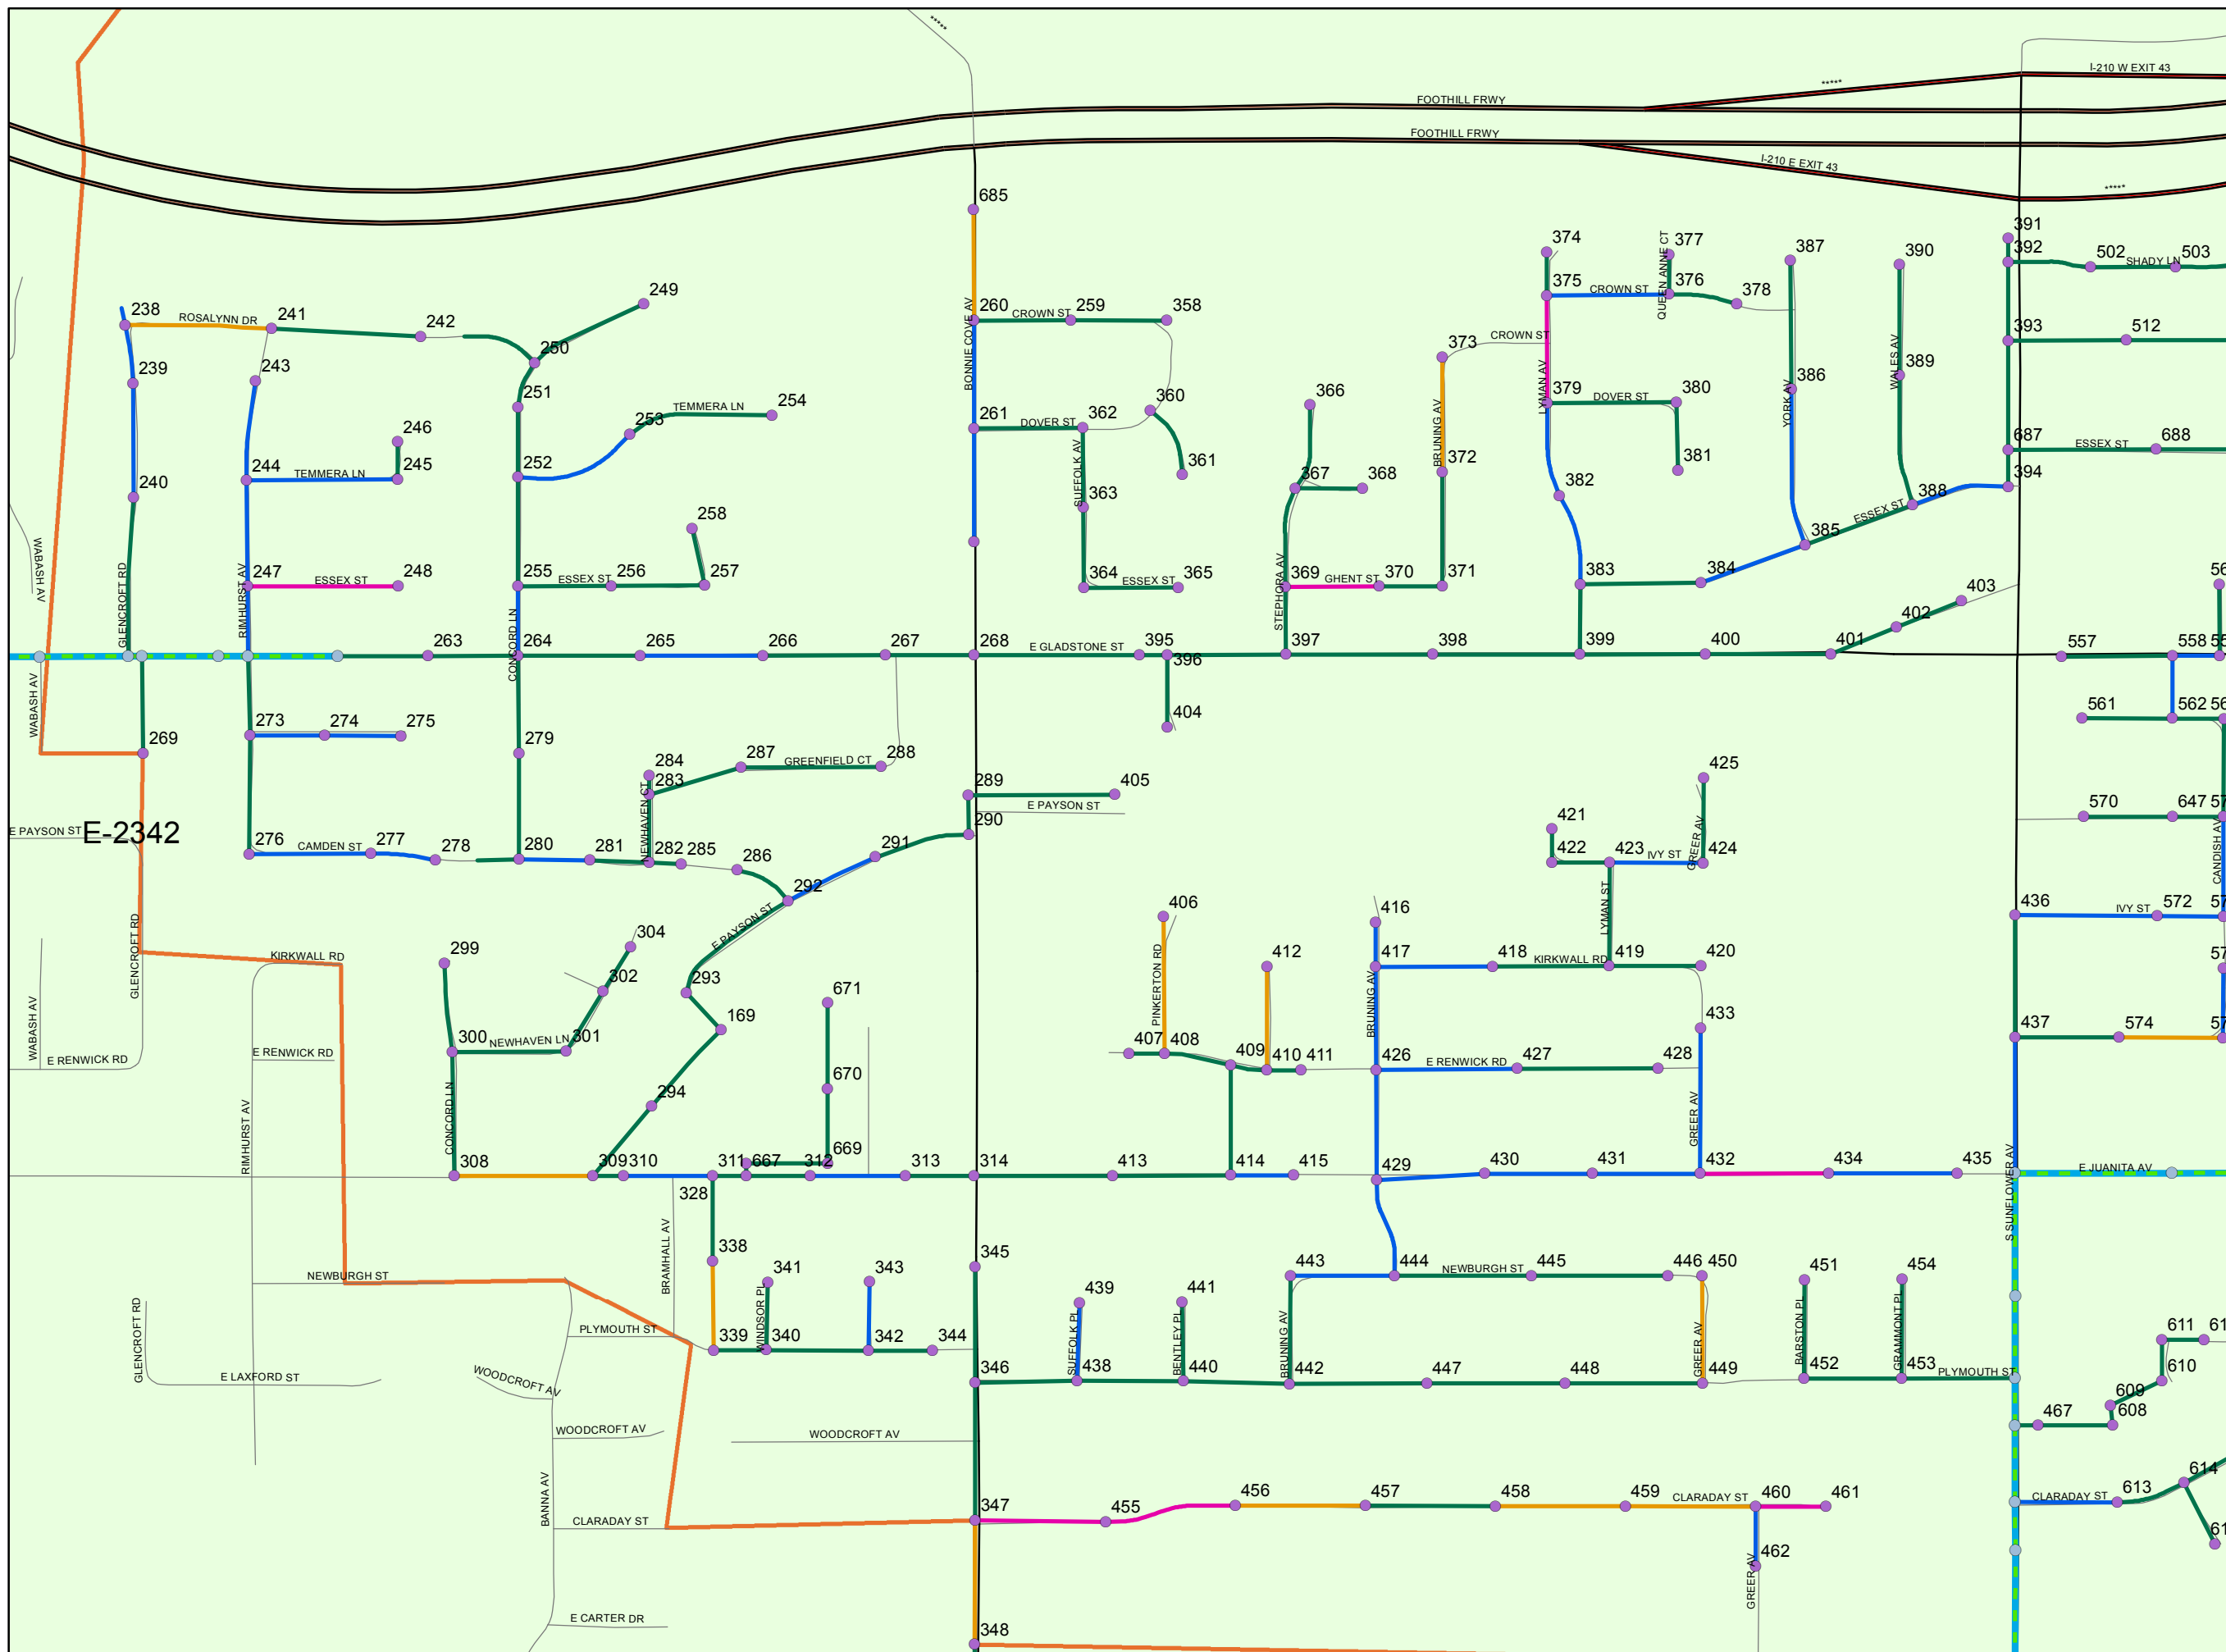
FOOTHILL FRWY
FOOTHILL FRWY
I-210 W EXIT 43
I-210 E EXIT 43

E-2342

685
238 ROSALYNN DR 241 242 249
250
239 243
251
254
TEMMERA LN
253
246
244 TEMMERA LN 245
252
240
258
247 ESSEX ST 248
255 ESSEX ST 256 257
263 264 265 266 267 268 E GLADSTONE ST 395 396
269
273 274 275
279
284 287 GREENFIELD CT 288
283
276 CAMDEN ST 277 278 280 281 282 285 286
291
292
E PAYSON ST
293
304
299
302
300 NEWHAVEN LN 301
169
294
308 309 310 311 667 312 313 314
669
670
671
328
338
341 343
339 340 342 344

260 CROWN ST 259 358
261 DOVER ST 362 360
361
363
364 ESSEX ST 365
404
289 405
E PAYSON ST
290
345
346
347
348

366
367 368
369 GHENT ST 370
397 398
373 CROWN ST
372
371
374 375 CROWN ST 376 377
378
379 DOVER ST 380
381
382
383 384
385
386
387
388
389
390
399 400 401 402 403
391 392 502 SHADY LN 503
393 512
687 ESSEX ST 688
394
557 558
561 562
570 647
436 IVY ST 572
437 574
425
421
422 423 IVY ST 424
406
416
412
417 418 KIRKWALL RD 419 420
433
407 408 409 410 411 426 E RENWICK RD 427 428
413 414 415 429 430 431 432 434 435
E JUANITA AV
443 444 NEWBURGH ST 445 446 450
439 441
438 440 442 447 448 449
451 454
452 453 PLYMOUTH ST
611
610
609
608
467
614
613
CLARADAY ST
455 456 457 458 459 CLARADAY ST 460 461
462

BONNIE COVE AV
SUFFOLK AV
STEPHORA AV
BRUNING AV
LYMAN AV
QUEEN ANNE CT
YORK AV
WALES AV
ESSEX ST
GLENCROFT RD
RIMHURST AV
CONCORD LN
NEWHAVEN CT
WABASH AV
E PAYSON ST
KIRKWALL RD
E RENWICK RD
E RENWICK RD
CONCORD LN
RIMHURST AV
GLENCROFT RD
NEWBURGH ST
PLYMOUTH ST
BRAMHALL AV
WINDSOR PL
E LAXFORD ST
WOODCROFT AV
WOODCROFT AV
WOODCROFT AV
BANNA AV
CLARADAY ST
E CARTER DR
PINKERTON RD
BRUNING AV
LYMAN ST
GREER AV
GREER AV
SUFFOLK PL
BENTLEY PL
BRUNING AV
GREER AV
BARSTOW PL
GRAMMONT PL
GREER AV
S SUNFLOWER AV
CANDISH AV